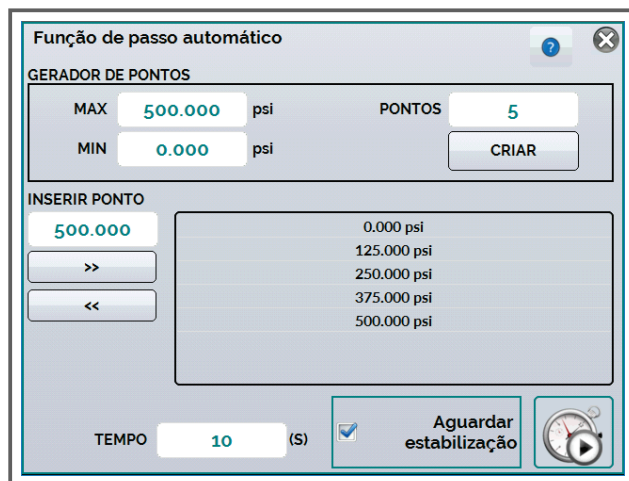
Função de passo automático

?

GERADOR DE PONTOS

MAX 500.000 psi

MIN 0.000 psi

PONTOS 5

CRIAR

INSERIR PONTO

500.000

>>

<<

0.000 psi
125.000 psi
250.000 psi
375.000 psi
500.000 psi

TEMPO 10 (S)

Aguardar estabilização